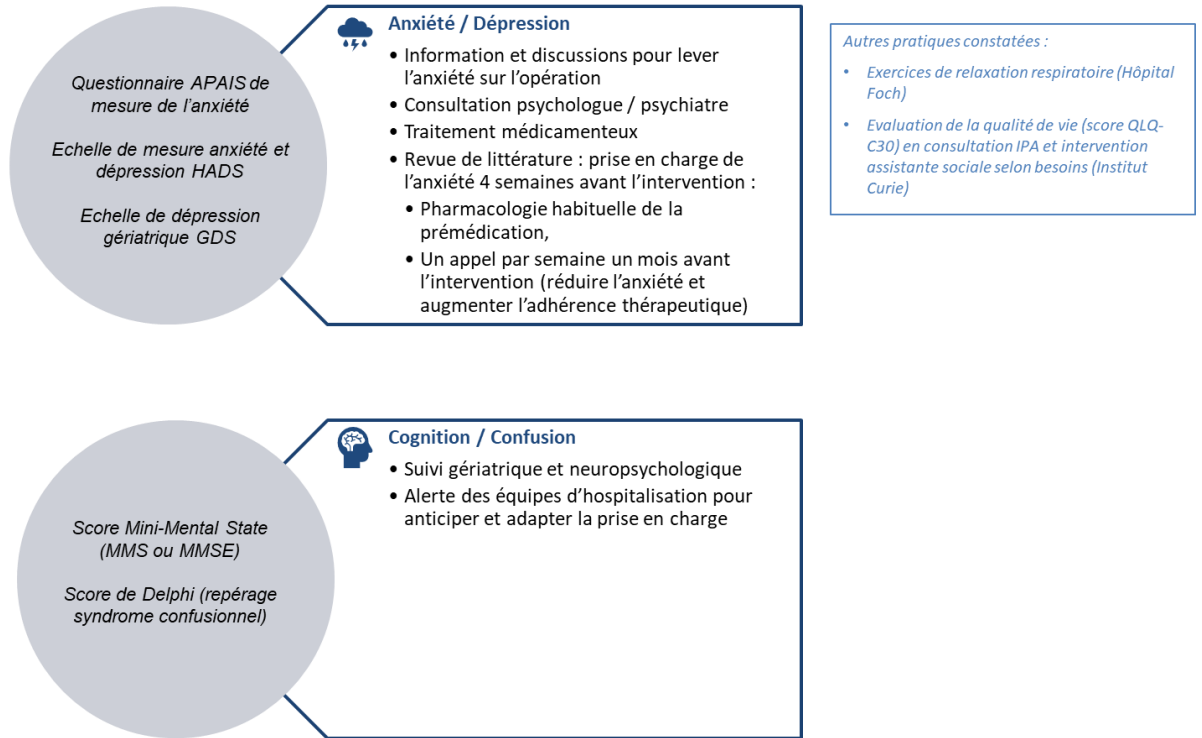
Questionnaire APAIS de mesure de l'anxiété

Echelle de mesure anxiété et dépression HADS

Echelle de dépression gériatrique GDS

Anxiété / Dépression

• Information et discussions pour lever l'anxiété sur l'opération
• Consultation psychologue / psychiatre
• Traitement médicamenteux
• Revue de littérature : prise en charge de l'anxiété 4 semaines avant l'intervention :
  • Pharmacologie habituelle de la prémédication,
  • Un appel par semaine un mois avant l'intervention (réduire l'anxiété et augmenter l'adhérence thérapeutique)

Autres pratiques constatées :

• Exercices de relaxation respiratoire (Hôpital Foch)
• Evaluation de la qualité de vie (score QLQ-C30) en consultation IPA et intervention assistante sociale selon besoins (Institut Curie)

Score Mini-Mental State (MMS ou MMSE)

Score de Delphi (repérage syndrome confusionnel)

Cognition / Confusion

• Suivi gériatrique et neuropsychologique
• Alerte des équipes d'hospitalisation pour anticiper et adapter la prise en charge